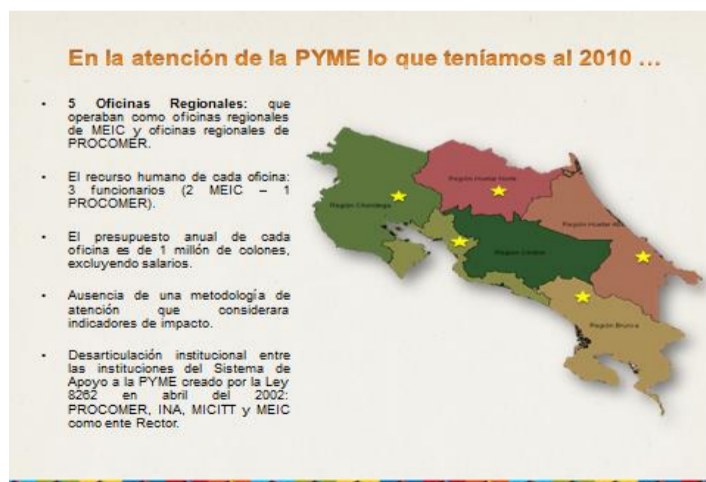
En la atención de la PYME lo que teníamos al 2010 …

- 5 Oficinas Regionales: que operaban como oficinas regionales de MEIC y oficinas regionales de PROCOMER.

- El recurso humano de cada oficina: 3 funcionarios (2 MEIC – 1 PROCOMER).

- El presupuesto anual de cada oficina es de 1 millón de colones, excluyendo salarios.

- Ausencia de una metodología de atención que considerara indicadores de impacto.

- Desarticulación institucional entre las instituciones del Sistema de Apoyo a la PYME creado por la Ley 8262 en abril del 2002: PROCOMER, INA, MICITT y MEIC como ente Rector.

Región Chorotega
Región Huetar Norte
Región Huetar Atlántica
Región Central
Región Brunca